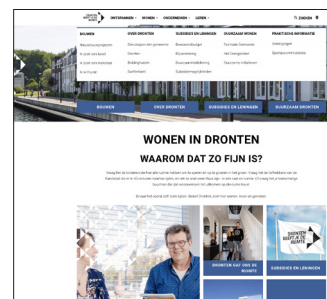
DRONTEN GEEFT JE DE RUIMTE

ONTSPANNEN | WONEN | ONDERNEMEN | LEREN

ZOEKEN

| BOUWEN | OVER DRONTEN | SUBSIDIES EN LENINGEN | DUURZAAM WONEN | PRAKTISCHE INFORMATIE |
|---|---|---|---|---|
| Woningbouwprojecten | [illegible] | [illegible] | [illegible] | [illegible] |
| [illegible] | Dronten | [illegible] | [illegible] | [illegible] |
| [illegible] | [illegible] | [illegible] | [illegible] | |
| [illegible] | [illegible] | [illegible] | | |

BOUWEN | OVER DRONTEN | SUBSIDIES EN LENINGEN | DUURZAAM DRONTEN

WONEN IN DRONTEN
WAAROM DAT ZO FIJN IS?

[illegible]

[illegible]

DRONTEN GEEFT JE DE RUIMTE

DRONTEN GEEFT JE DE RUIMTE

SUBSIDIES EN LENINGEN